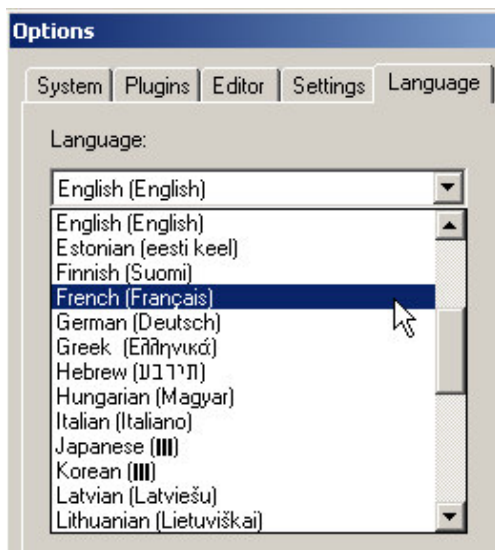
Options

System | Plugins | Editor | Settings | Language

Language:

English (English)

English (English)
Estonian (eesti keel)
Finnish (Suomi)
French (Français)
German (Deutsch)
Greek (Ελληνικά)
Hebrew (עברית)
Hungarian (Magyar)
Italian (Italiano)
Japanese ([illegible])
Korean ([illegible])
Latvian (Latviešu)
Lithuanian (Lietuviškai)